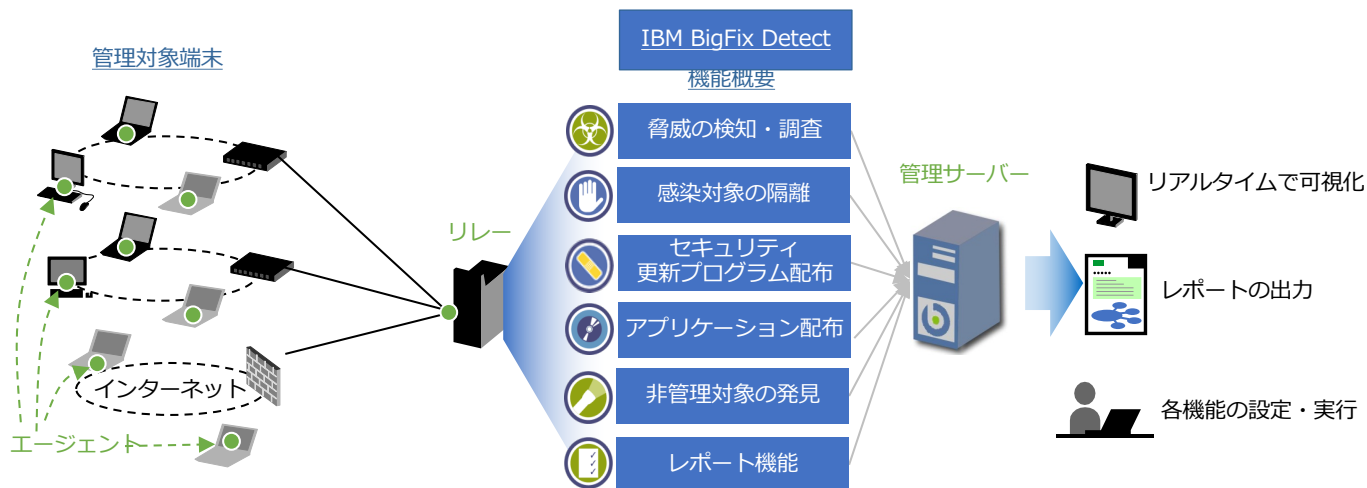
管理対象端末

IBM BigFix Detect

機能概要

脅威の検知・調査

感染対象の隔離

セキュリティ更新プログラム配布

アプリケーション配布

非管理対象の発見

レポート機能

リレー

管理サーバー

リアルタイムで可視化

レポートの出力

各機能の設定・実行

インターネット

エージェント